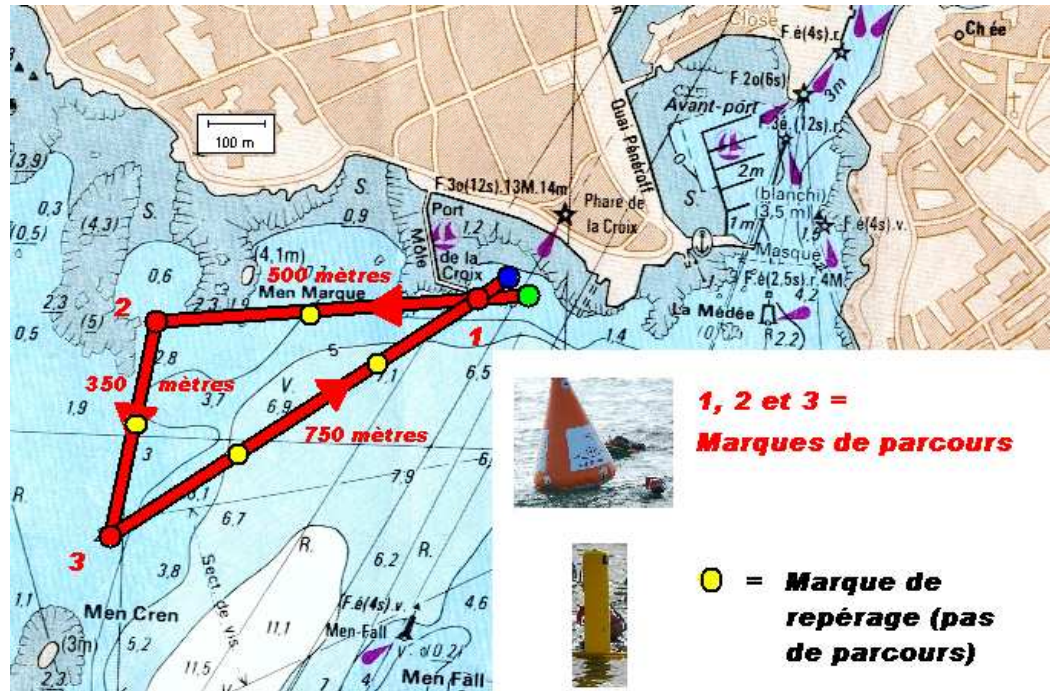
100 m

Close
F.é(4s).r.
Ch ée
F.2o(6s)
Avant-port
3m
F.3é.(12s).r.
Quai Pénéroff
2m
(blanchi)
(3,5 m)
1m
F.é(4s).v.
Masque
F.é(2,5s).r.4M
4,2
La Médée
(0)
2,2
F.3o(12s).13M.14m
Phare de la Croix
Port de la Croix
Môle
1,2
(3,9)
0,3
(0,5)
(4,3)
S.
S.
0,9
S.
(4,1m)
0,6
500 mètres
Men Marque
2,3
1,9
2,3
(5)
2
1
0,5
1,4
2,8
5
6,5
350 mètres
3,7
V.
7,1
1,9
6,9
750 mètres
3
6
7,9
R.
6,1
6,7
3
R.
3,8
R.
6,2
R.
Sect. de vis.
4,6
1,1
Men Cren
(3m)
5,2
11,1
(F.é(4s).v.
Men-Fall
V. d(0,2)
11,5
2,3
7
4
Men Fall

1, 2 et 3 = Marques de parcours

= Marque de repérage (pas de parcours)